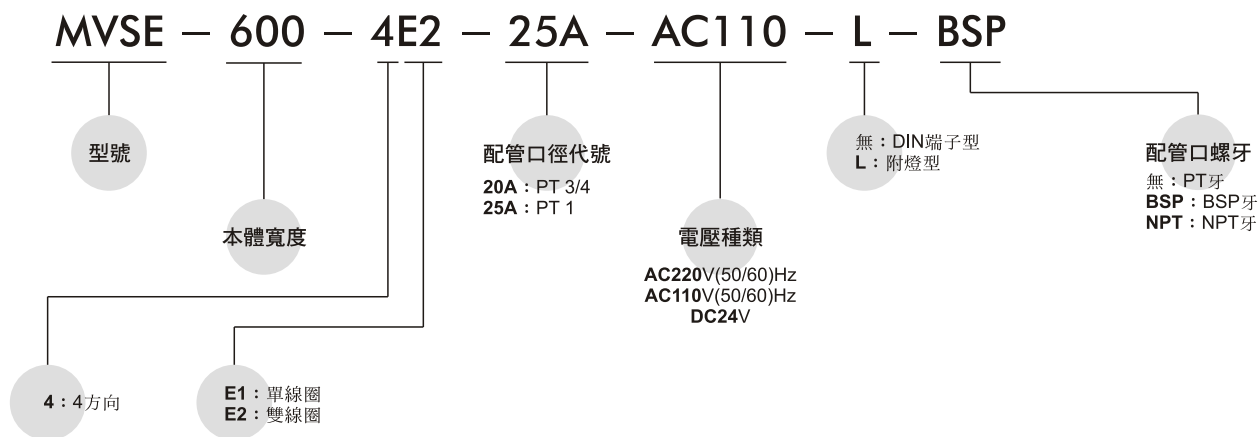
MVSE − 600 − 4E2 − 25A − AC110 − L − BSP

型號

本體寬度

配管口徑代號
20A：PT 3/4
25A：PT 1

電壓種類
AC220V(50/60)Hz
AC110V(50/60)Hz
DC24V

無：DIN端子型
L：附燈型

配管口螺牙
無：PT牙
BSP：BSP牙
NPT：NPT牙

4：4方向

E1：單線圈
E2：雙線圈